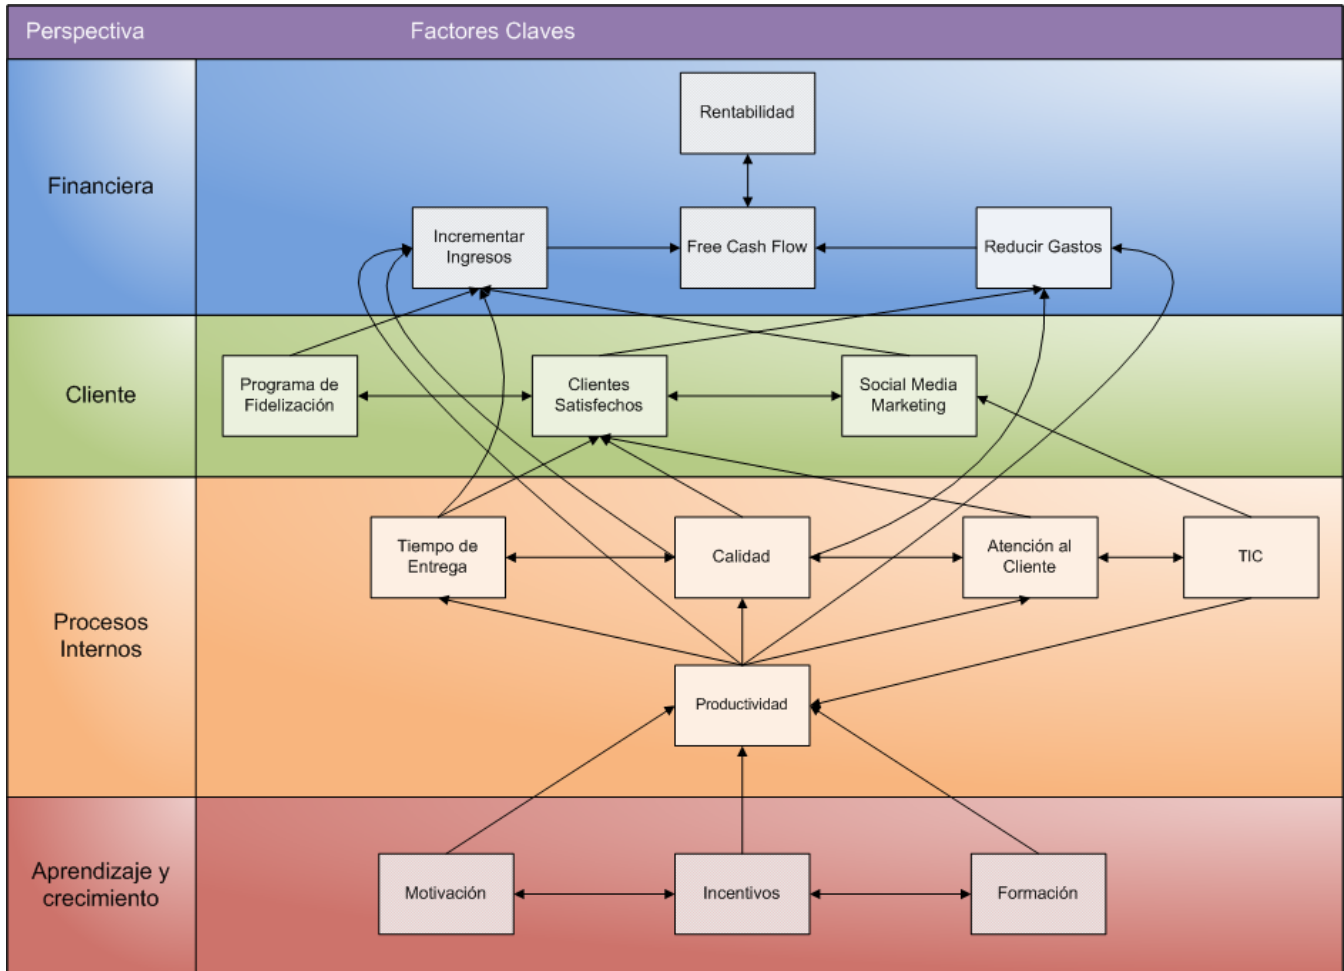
Perspectiva
Factores Claves

Financiera
Rentabilidad
Incrementar Ingresos
Free Cash Flow
Reducir Gastos

Cliente
Programa de Fidelización
Clientes Satisfechos
Social Media Marketing

Procesos Internos
Tiempo de Entrega
Calidad
Atención al Cliente
TIC
Productividad

Aprendizaje y crecimiento
Motivación
Incentivos
Formación